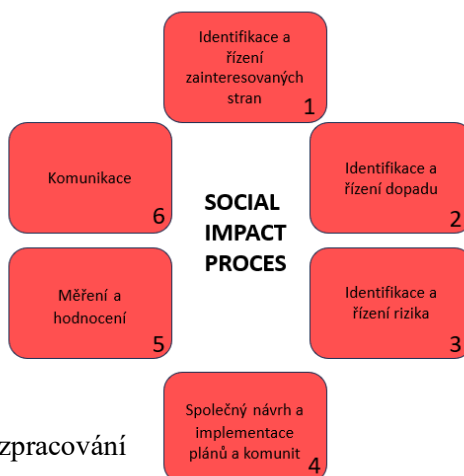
Identifikace a řízení zainteresovaných stran
1

Komunikace
6

SOCIAL IMPACT PROCES

Identifikace a řízení dopadu
2

Měření a hodnocení
5

Identifikace a řízení rizika
3

zpracování

Společný návrh a implementace plánů a komunit
4